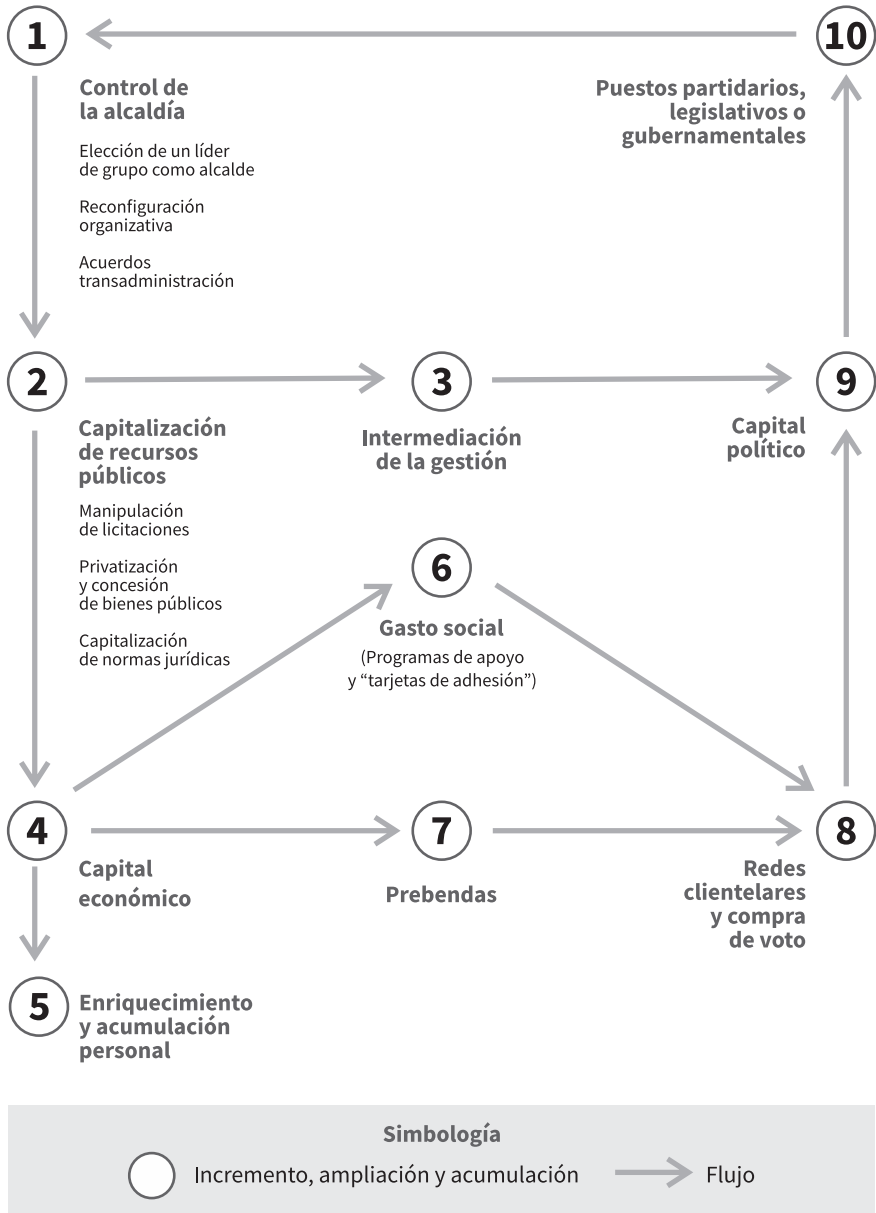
1

10

Control de la alcaldía

Elección de un líder de grupo como alcalde

Reconfiguración organizativa

Acuerdos transadministración

Puestos partidarios, legislativos o gubernamentales

2

3

9

Capitalización de recursos públicos

Manipulación de licitaciones

Privatización y concesión de bienes públicos

Capitalización de normas jurídicas

Intermediación de la gestión

Capital político

6

Gasto social

(Programas de apoyo y “tarjetas de adhesión”)

4

7

8

Capital económico

Prebendas

Redes clientelares y compra de voto

5

Enriquecimiento y acumulación personal

Simbología

Incremento, ampliación y acumulación

Flujo